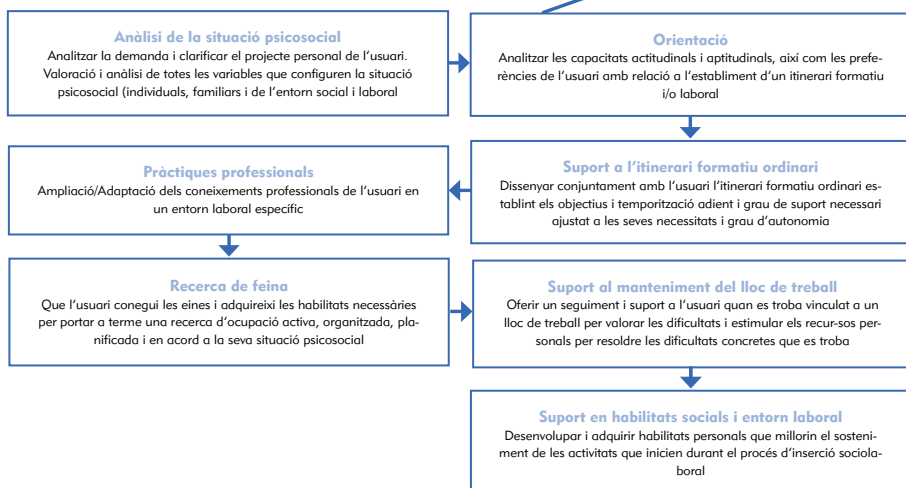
Anàlisi de la situació psicosocial
Analitzar la demanda i clarificar el projecte personal de l'usuari. Valoració i anàlisi de totes les variables que configuren la situació psicosocial (individuals, familiars i de l'entorn social i laboral

Orientació
Analitzar les capacitats actitudinals i aptitudinals, així com les preferències de l'usuari amb relació a l'establiment d'un itinerari formatiu i/o laboral

Suport a l'itinerari formatiu ordinari
Dissenyar conjuntament amb l'usuari l'itinerari formatiu ordinari establint els objectius i temporització adient i grau de suport necessari ajustat a les seves necessitats i grau d'autonomia

Pràctiques professionals
Ampliació/Adaptació dels coneixements professionals de l'usuari en un entorn laboral específic

Recerca de feina
Que l'usuari conegui les eines i adquireixi les habilitats necessàries per portar a terme una recerca d'ocupació activa, organitzada, planificada i en acord a la seva situació psicosocial

Suport al manteniment del lloc de treball
Oferir un seguiment i suport a l'usuari quan es troba vinculat a un lloc de treball per valorar les dificultats i estimular els recur-sos personals per resoldre les dificultats concretes que es troba

Suport en habilitats socials i entorn laboral
Desenvolupar i adquirir habilitats personals que millorin el sosteniment de les activitats que inicien durant el procés d'inserció sociolaboral